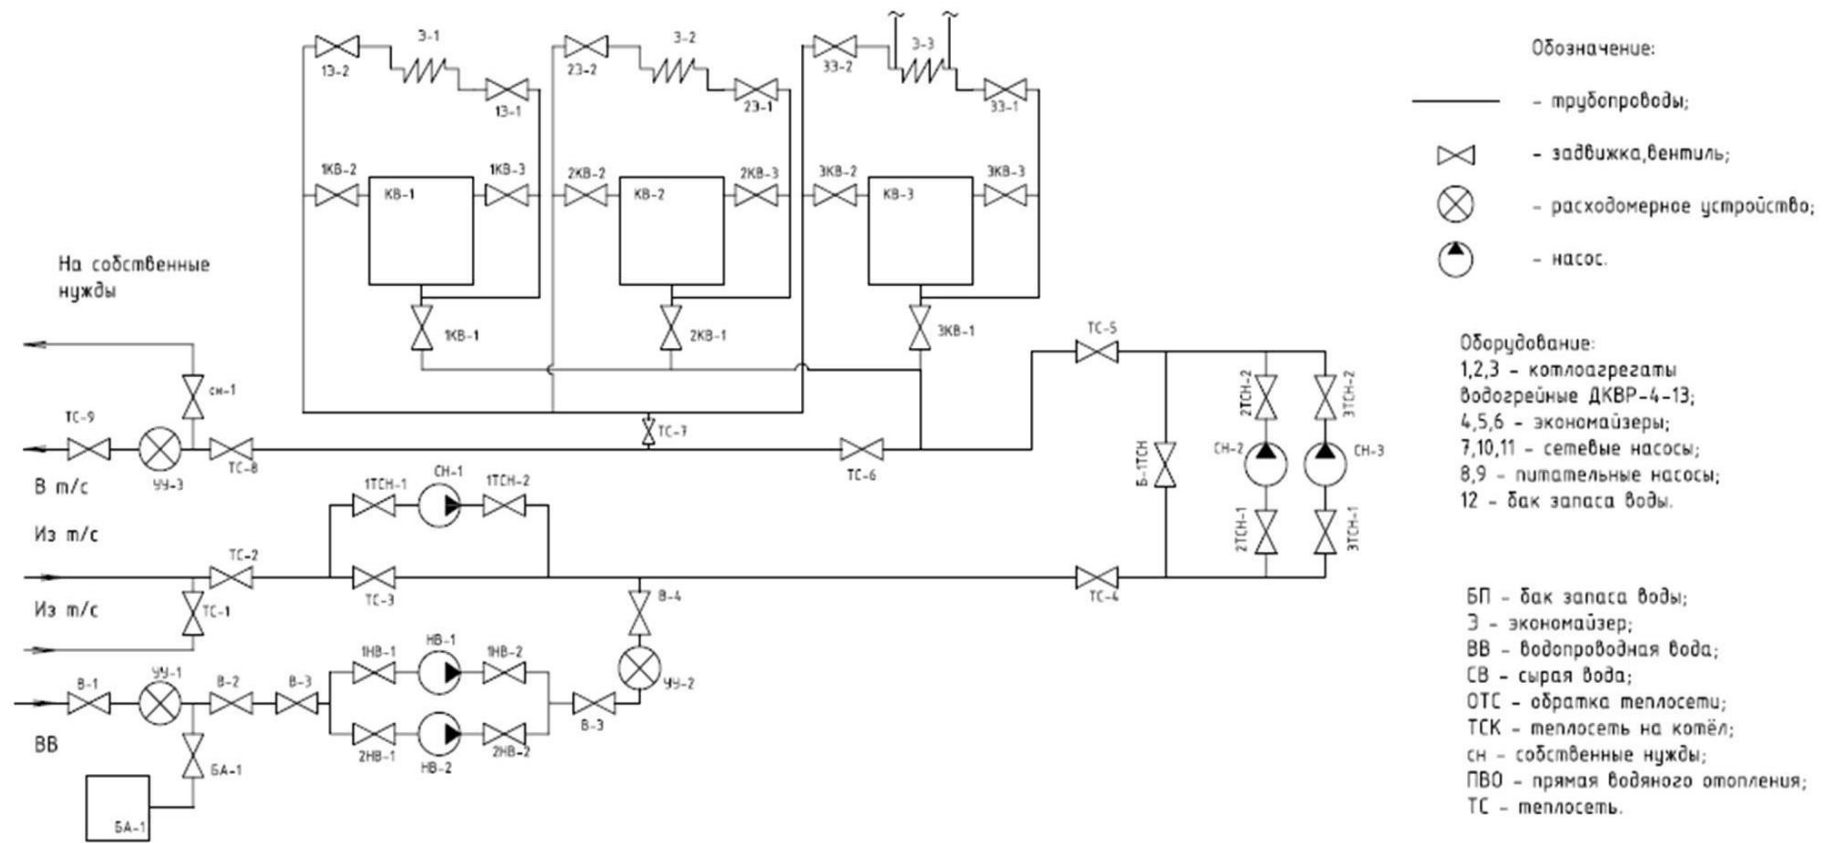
Э-1
1Э-2
1Э-1
Э-2
2Э-2
2Э-1
Э-3
3Э-2
3Э-1
1КВ-2
1КВ-3
КВ-1
2КВ-2
2КВ-3
КВ-2
3КВ-2
3КВ-3
КВ-3
1КВ-1
2КВ-1
3КВ-1

На собственные нужды

сн-1
ТС-9
ТС-8
УУ-3
В т/с
ТС-7
ТС-6
ТС-5
2ТСН-2
3ТСН-2
СН-2
СН-3
Б-1ТСН
2ТСН-1
3ТСН-1

1ТСН-1
СН-1
1ТСН-2
Из т/с
ТС-2
ТС-3
Из т/с
ТС-1
В-4
ТС-4
1НВ-1
НВ-1
1НВ-2
УУ-2
В-1
УУ-1
В-2
В-3
ВВ
2НВ-1
НВ-2
2НВ-2
В-3
БА-1
БА-1

Обозначение:
- трубопроводы;
- задвижка,вентиль;
- расходомерное устройство;
- насос.

Оборудование:
1,2,3 - котлоагрегаты водогрейные ДКВР-4-13;
4,5,6 - экономайзеры;
7,10,11 - сетевые насосы;
8,9 - питательные насосы;
12 - бак запаса воды.

БП - бак запаса воды;
Э - экономайзер;
ВВ - водопроводная вода;
СВ - сырая вода;
ОТС - обратка теплосети;
ТСК - теплосеть на котёл;
сн - собственные нужды;
ПВО - прямая водяного отопления;
ТС - теплосеть.